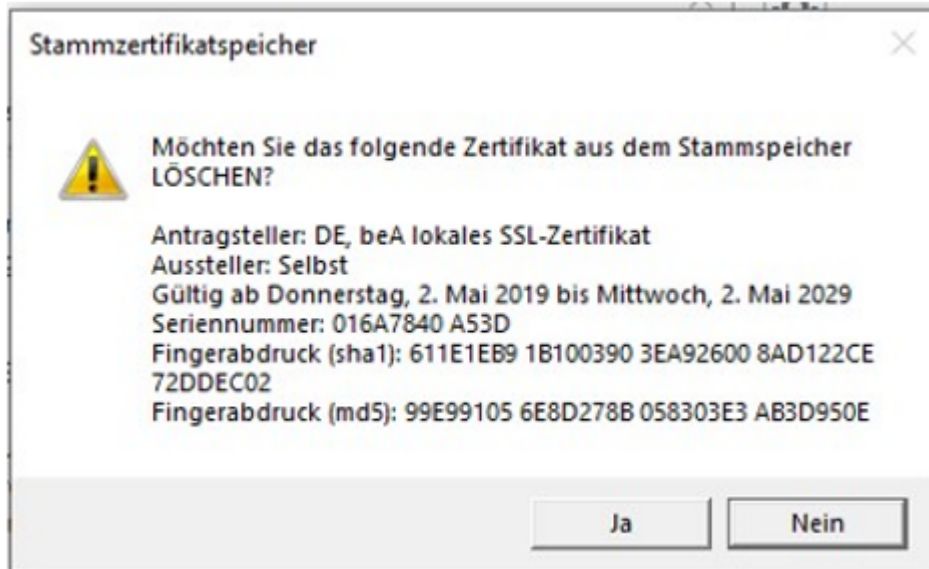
Stammzertifikatspeicher

Möchten Sie das folgende Zertifikat aus dem Stammspeicher LÖSCHEN?

Antragsteller: DE, beA lokales SSL-Zertifikat
Aussteller: Selbst
Gültig ab Donnerstag, 2. Mai 2019 bis Mittwoch, 2. Mai 2029
Seriennummer: 016A7840 A53D
Fingerabdruck (sha1): 611E1EB9 1B100390 3EA92600 8AD122CE 72DDEC02
Fingerabdruck (md5): 99E99105 6E8D278B 058303E3 AB3D950E

Ja
Nein